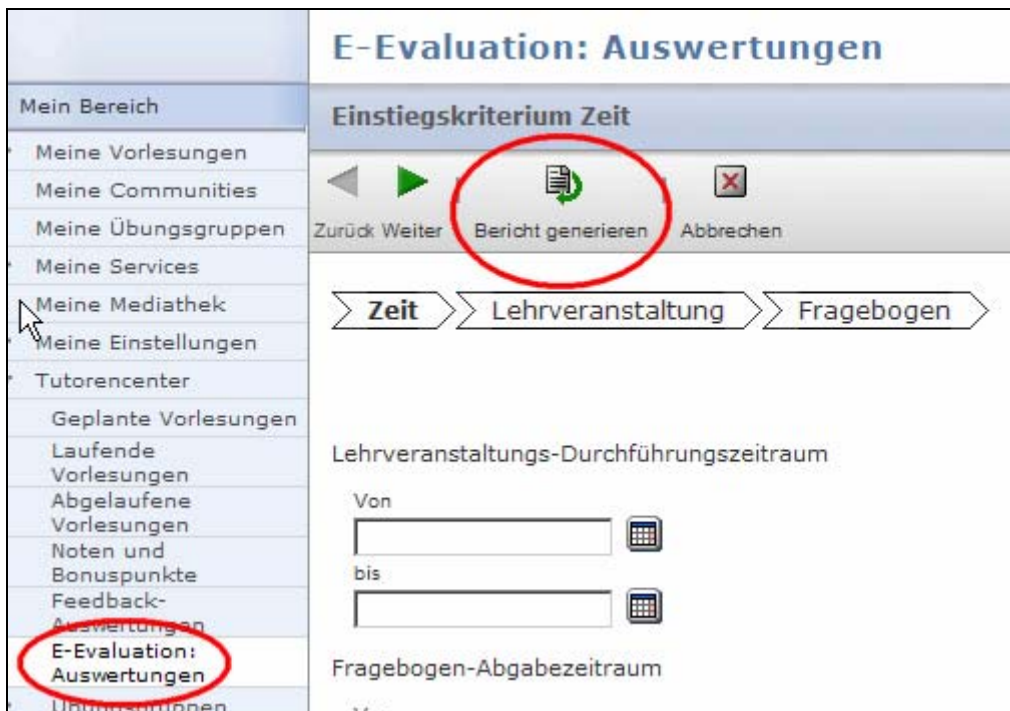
Mein Bereich

Meine Vorlesungen

Meine Communities

Meine Übungsgruppen

Meine Services

Meine Mediathek

Meine Einstellungen

Tutorencenter

Geplante Vorlesungen

Laufende Vorlesungen

Abgelaufene Vorlesungen

Noten und Bonuspunkte

Feedback-Auswertungen

E-Evaluation: Auswertungen

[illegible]

E-Evaluation: Auswertungen

Einstiegskriterium Zeit

Zurück Weiter Bericht generieren Abbrechen

Zeit Lehrveranstaltung Fragebogen

Lehrveranstaltungs-Durchführungszeitraum

Von

bis

Fragebogen-Abgabezeitraum

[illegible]